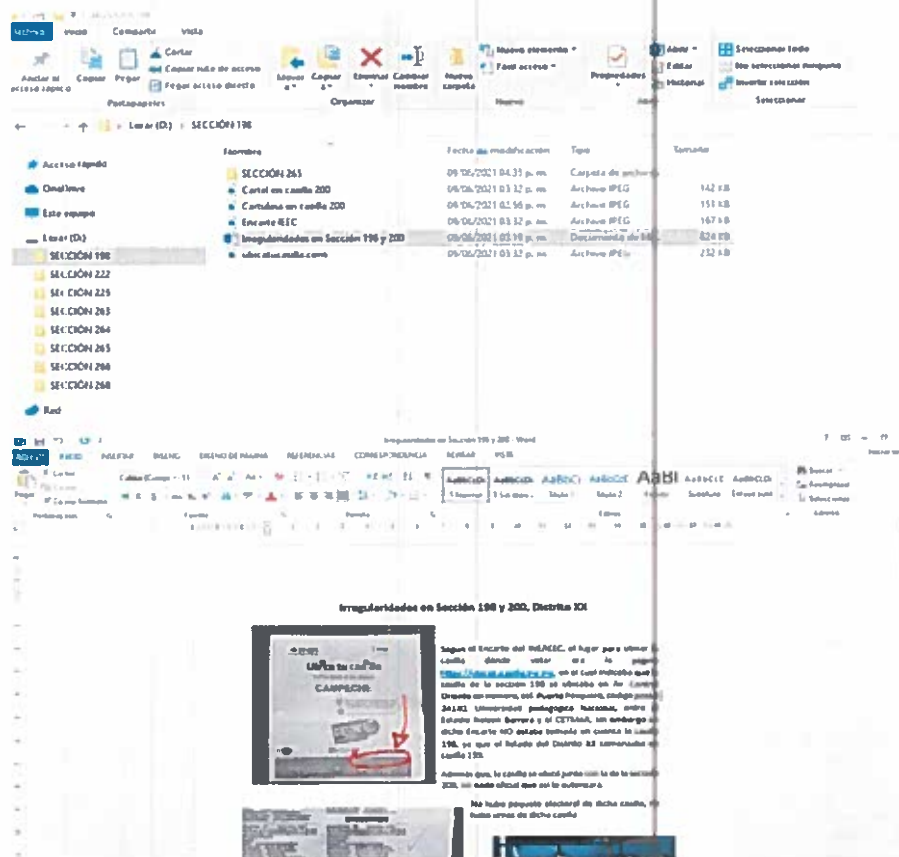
Archivo Inicio Compartir Vista

Anclar al acceso rápido Copiar Pegar Cortar Copiar ruta de acceso Pegar acceso directo
Portapapeles
Mover a Copiar a Eliminar Cambiar nombre
Organizar
Nueva carpeta Nuevo elemento Fácil acceso
Nuevo
Propiedades Abrir Editar Historial
Abrir
Seleccionar todo No seleccionar ninguno Invertir selección
Seleccionar

Local (D:) › SECCIÓN 198

Acceso rápido
OneDrive
Este equipo
Local (D:)
SECCIÓN 198
SECCIÓN 222
SECCIÓN 225
SECCIÓN 263
SECCIÓN 264
SECCIÓN 265
SECCIÓN 266
SECCIÓN 268
Red

| Nombre | Fecha de modificación | Tipo | Tamaño |
|---|---|---|---|
| SECCIÓN 263 | 09/06/2021 04:33 p. m. | Carpeta de archivos | |
| Cartel en casilla 200 | 09/06/2021 03:12 p. m. | Archivo JPEG | 142 KB |
| Cartulina en casilla 200 | 09/06/2021 02:56 p. m. | Archivo JPEG | 151 KB |
| Encarte IEEC | 09/06/2021 03:12 p. m. | Archivo JPEG | 167 KB |
| Irregularidades en Sección 198 y 200 | 09/06/2021 03:19 p. m. | Documento de Mi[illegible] | 824 KB |
| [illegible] | 09/06/2021 03:12 p. m. | Archivo JPEG | 232 KB |

Irregularidades en Sección 198 y 200 - Word

Archivo Inicio Insertar Diseño Diseño de página Referencias Correspondencia Revisar Vista

Pegar Cortar Copiar Copiar formato
Portapapeles Fuente Párrafo Estilos Edición
AaBbCcDc AaBbCcDc AaBbCc AaBbCcE AaBI AaBbCcE AaBbCcDc
1 Normal 1 Sin espa... Título 1 Título 2 Título Subtítulo Énfasis sutil
Buscar Reemplazar Seleccionar

Irregularidades en Sección 198 y 200, Distrito XX

Ubica tu casilla
CAMPECHE

Según el Encarte del INE/IEEC, el lugar para ubicar la casilla donde votar es la página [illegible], en el cual indicaba que la casilla de la sección 198 se ubicaba en Av. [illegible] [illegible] Puerto Progreso, código postal 24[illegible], Universidad pedagógica nacional, entre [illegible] Heroica Herrera y el CETMAR, sin embargo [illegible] dicho Encarte NO estaba tomado en cuenta la casilla 198, ya que el listado del Distrito XX comenzaba en casilla 199.

Además que, la casilla se ubicó junto con la de la sección 200, sin cartel oficial que así lo autorizara.

No hubo pequeño rótulo/cartel de dicha casilla, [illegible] hasta arriba de dicha casilla